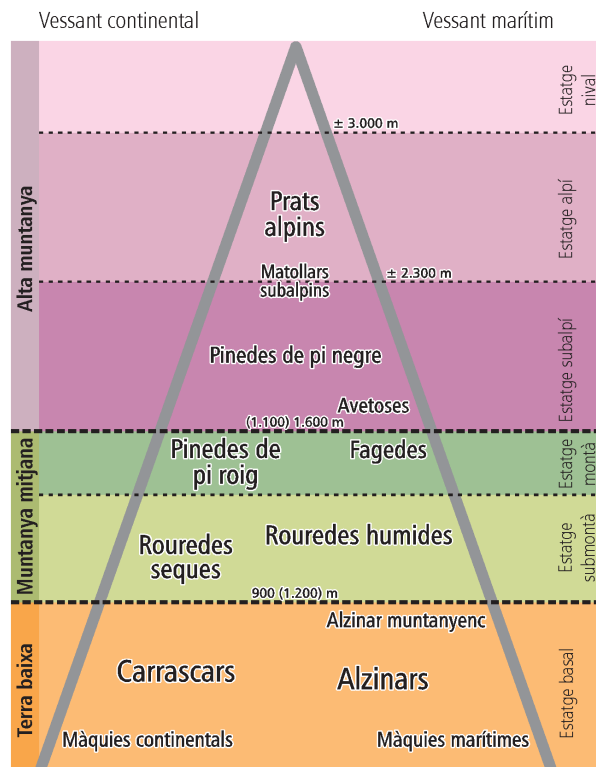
Vessant continental

Vessant marítim

Alta muntanya

Estatge nival

± 3.000 m

Prats alpins

Estatge alpí

Matollars subalpins

± 2.300 m

Pinedes de pi negre

Estatge subalpí

Avetoses

(1.100) 1.600 m

Muntanya mitjana

Pinedes de pi roig

Fagedes

Estatge montà

Rouredes seques

Rouredes humides

Estatge submontà

900 (1.200) m

Terra baixa

Alzinar muntanyenc

Carrascars

Alzinars

Estatge basal

Màquies continentals

Màquies marítimes